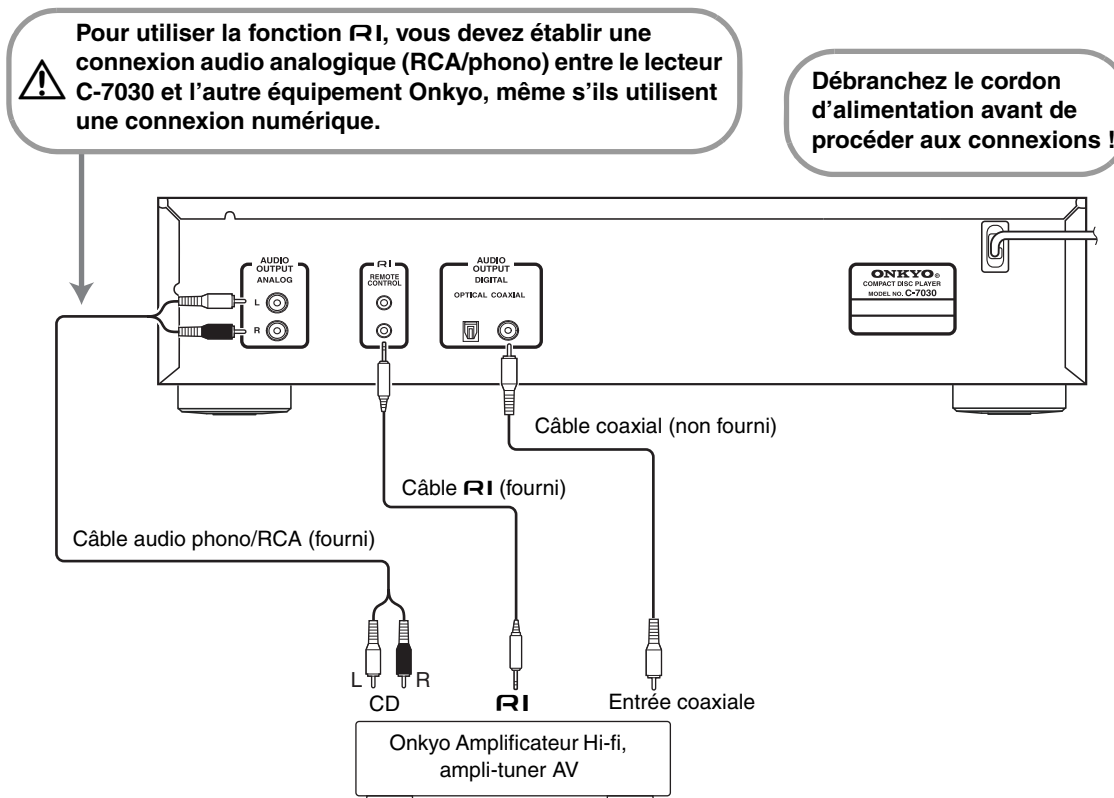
Pour utiliser la fonction RI, vous devez établir une connexion audio analogique (RCA/phono) entre le lecteur C-7030 et l'autre équipement Onkyo, même s'ils utilisent une connexion numérique.

Débranchez le cordon d'alimentation avant de procéder aux connexions !

AUDIO OUTPUT ANALOG

L

R

RI REMOTE CONTROL

AUDIO OUTPUT DIGITAL

OPTICAL COAXIAL

ONKYO COMPACT DISC PLAYER MODEL NO. C-7030

Câble coaxial (non fourni)

Câble RI (fourni)

Câble audio phono/RCA (fourni)

L

R

CD

RI

Entrée coaxiale

Onkyo Amplificateur Hi-fi, ampli-tuner AV